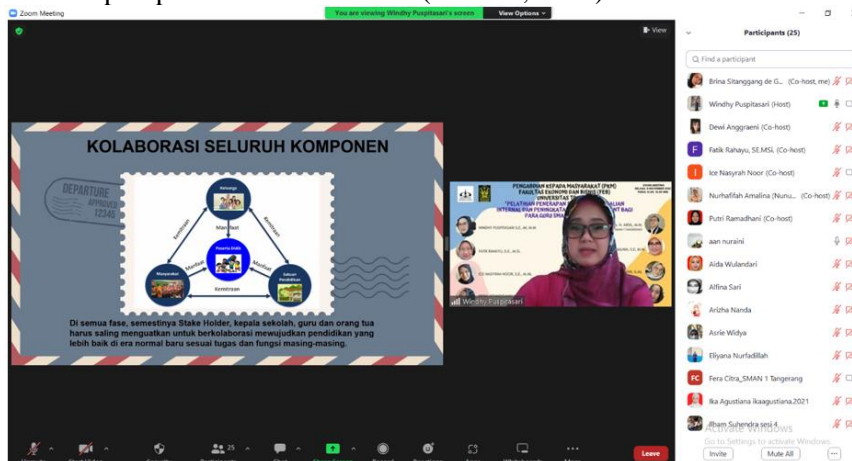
Zoom Meeting

You are viewing Windhy Puspitasari's screen

View Options

View

KOLABORASI SELURUH KOMPONEN

DEPARTURE
APPROVED
12345

Keluarga

Manfaat

Kemitraan

Peserta Didik

Manfaat

Manfaat

Masyarakat

Satuan Pendidikan

Kemitraan

Di semua fase, semestinya Stake Holder, kepala sekolah, guru dan orang tua harus saling menguatkan untuk berkolaborasi mewujudkan pendidikan yang lebih baik di era normal baru sesuai tugas dan fungsi masing-masing.

PENGABDIAN KEPADA MASYARAKAT (PKM)
FAKULTAS EKONOMI DAN BISNIS (FEB)
UNIVERSITAS T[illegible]
"PELATIHAN PENERAPAN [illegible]
INTERNAL DAN PENINGKATA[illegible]
PARA GURU SMA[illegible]"

Windhy Puspitasari

Participants (25)

Find a participant

Brina Sitanggang de G... (Co-host, me)

Windhy Puspitasari (Host)

Dewi Anggraeni (Co-host)

Fatik Rahayu, SE.MSI. (Co-host)

Ice Nasyrah Noor (Co-host)

Nurhafifah Amalina (Nunu... (Co-host)

Putri Ramadhani (Co-host)

aan nuraini

Aida Wulandari

Alfina Sari

Arizha Nanda

Asrie Widya

Eliyana Nurfadillah

Fera Citra_SMAN 1 Tangerang

Ika Agustiana ikaagustiana.2021

Ilham Suhendra sesi 4

Activate Windows
Go to Settings to activate Windows.

Invite

Mute All

Leave